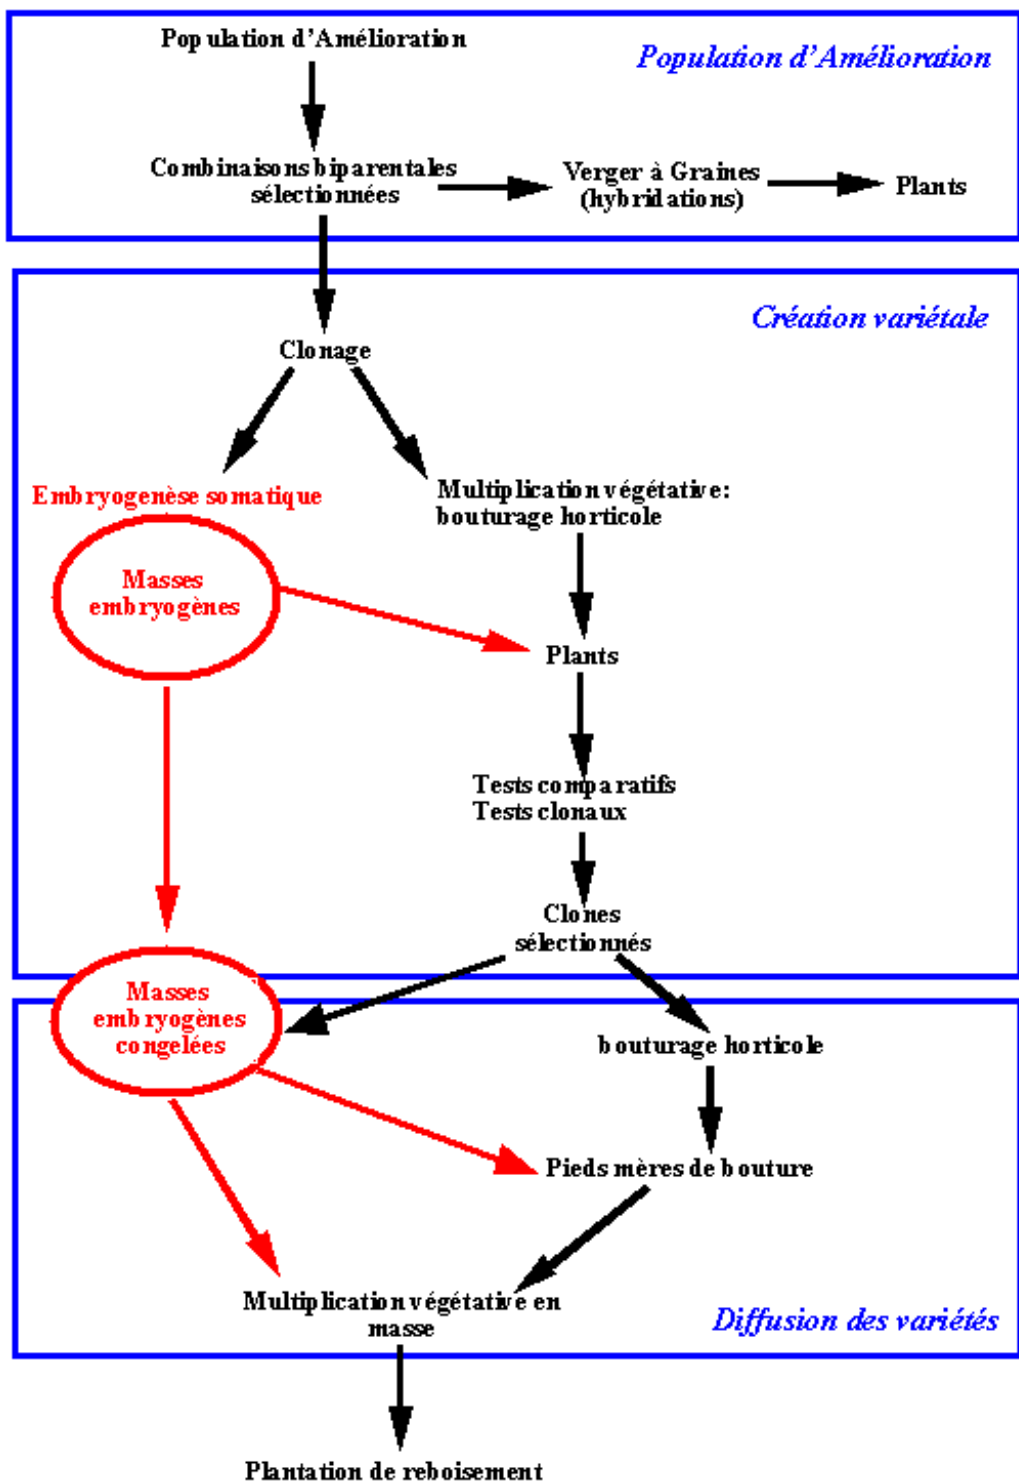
Population d'Amélioration

Population d'Amélioration

Combinaisons biparentales sélectionnées

Verger à Graines (hybridations)

Plants

Création variétale

Clonage

Embryogenèse somatique

Multiplication végétative: bouturage horticole

Masses embryogènes

Plants

Tests comparatifs
Tests clonaux

Clones sélectionnés

Masses embryogènes congelées

bouturage horticole

Pieds mères de bouture

Multiplication végétative en masse

Diffusion des variétés

Plantation de reboisement